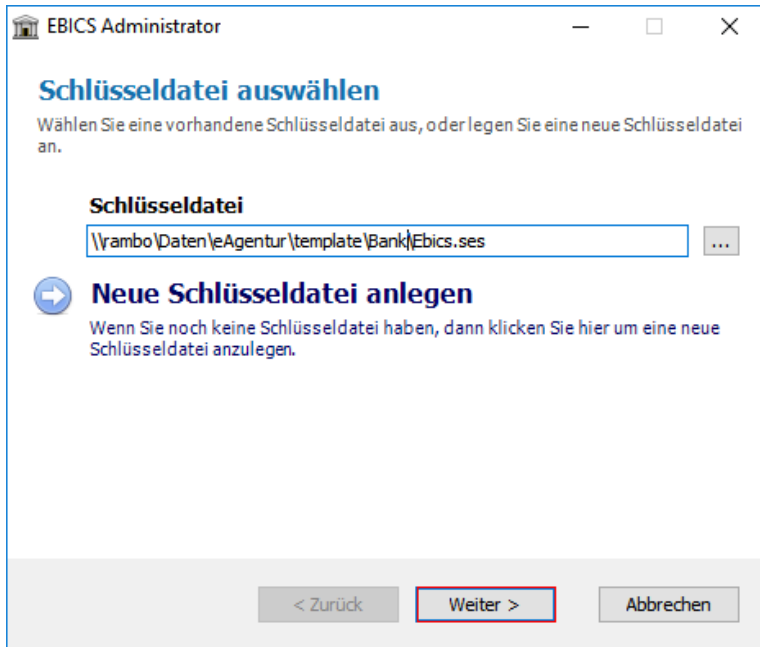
EBICS Administrator

Schlüsseldatei auswählen

Wählen Sie eine vorhandene Schlüsseldatei aus, oder legen Sie eine neue Schlüsseldatei an.

Schlüsseldatei

\\rambo\Daten\eAgentur\template\Bank\Ebics.ses

...

Neue Schlüsseldatei anlegen

Wenn Sie noch keine Schlüsseldatei haben, dann klicken Sie hier um eine neue Schlüsseldatei anzulegen.

< Zurück

Weiter >

Abbrechen